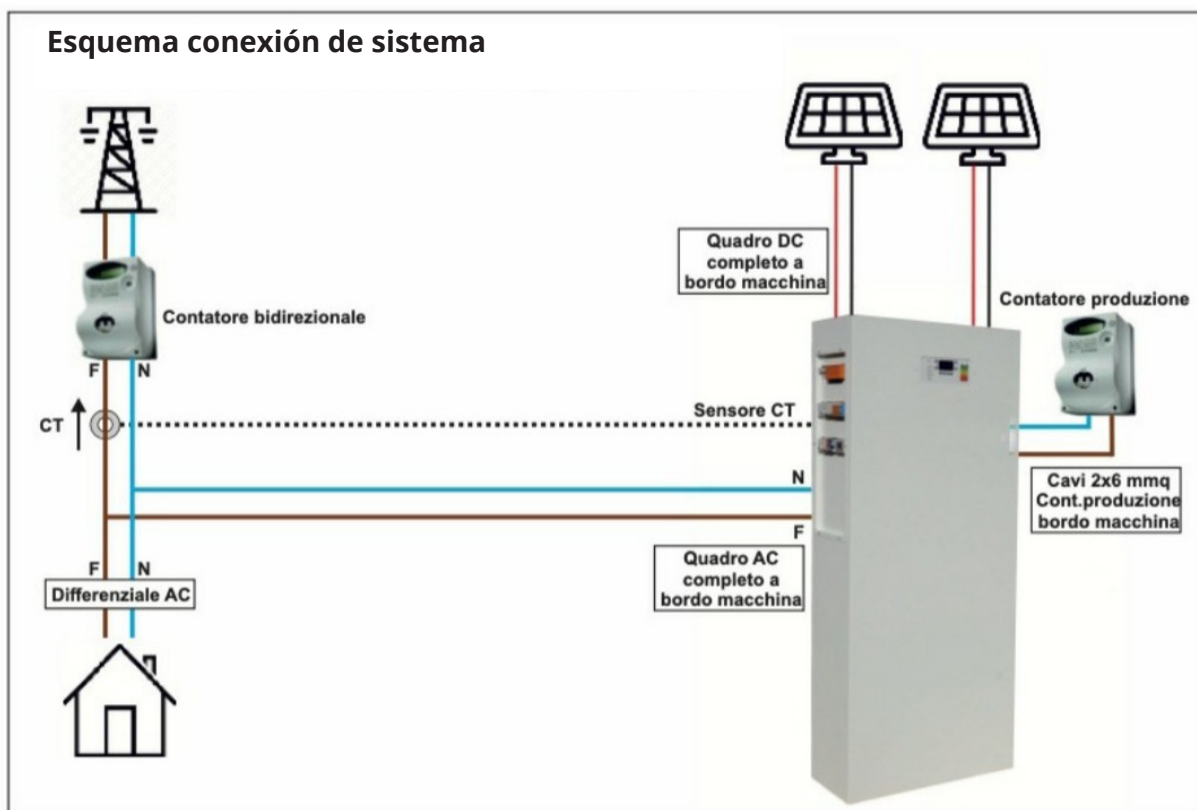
Esquema conexión de sistema

Quadro DC completo a bordo macchina

Contatore produzione

Contatore bidirezionale

F
N

CT

Sensore CT

N

Cavi 2x6 mmq Cont.produzione bordo macchina

F

Quadro AC completo a bordo macchina

F
N

Differenziale AC